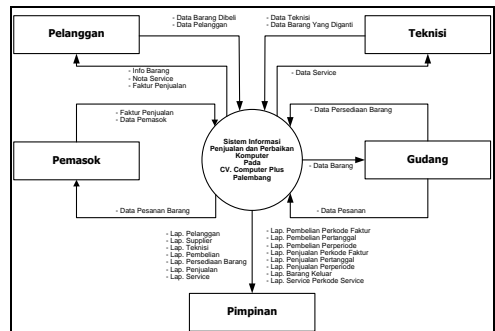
Pelanggan

- Data Barang Dibeli
- Data Pelanggan

- Data Teknisi
- Data Barang Yang Diganti

Teknisi

- Info Barang
- Nota Service
- Faktur Penjualan

- Data Service

- Faktur Penjualan
- Data Pemasok

- Data Persediaan Barang

Pemasok

Sistem Informasi Penjualan dan Perbaikan Komputer Pada CV. Computer Plus Palembang

- Data Barang

Gudang

- Data Pesanan Barang

- Data Pesanan

- Lap. Pelanggan
- Lap. Supplier
- Lap. Teknisi
- Lap. Pembelian
- Lap. Persediaan Barang
- Lap. Penjualan
- Lap. Service

- Lap. Pembelian Perkode Faktur
- Lap. Pembelian Pertanggal
- Lap. Pembelian Perperiode
- Lap. Penjualan Perkode Faktur
- Lap. Penjualan Pertanggal
- Lap. Penjualan Perperiode
- Lap. Barang Keluar
- Lap. Service Perkode Service

Pimpinan